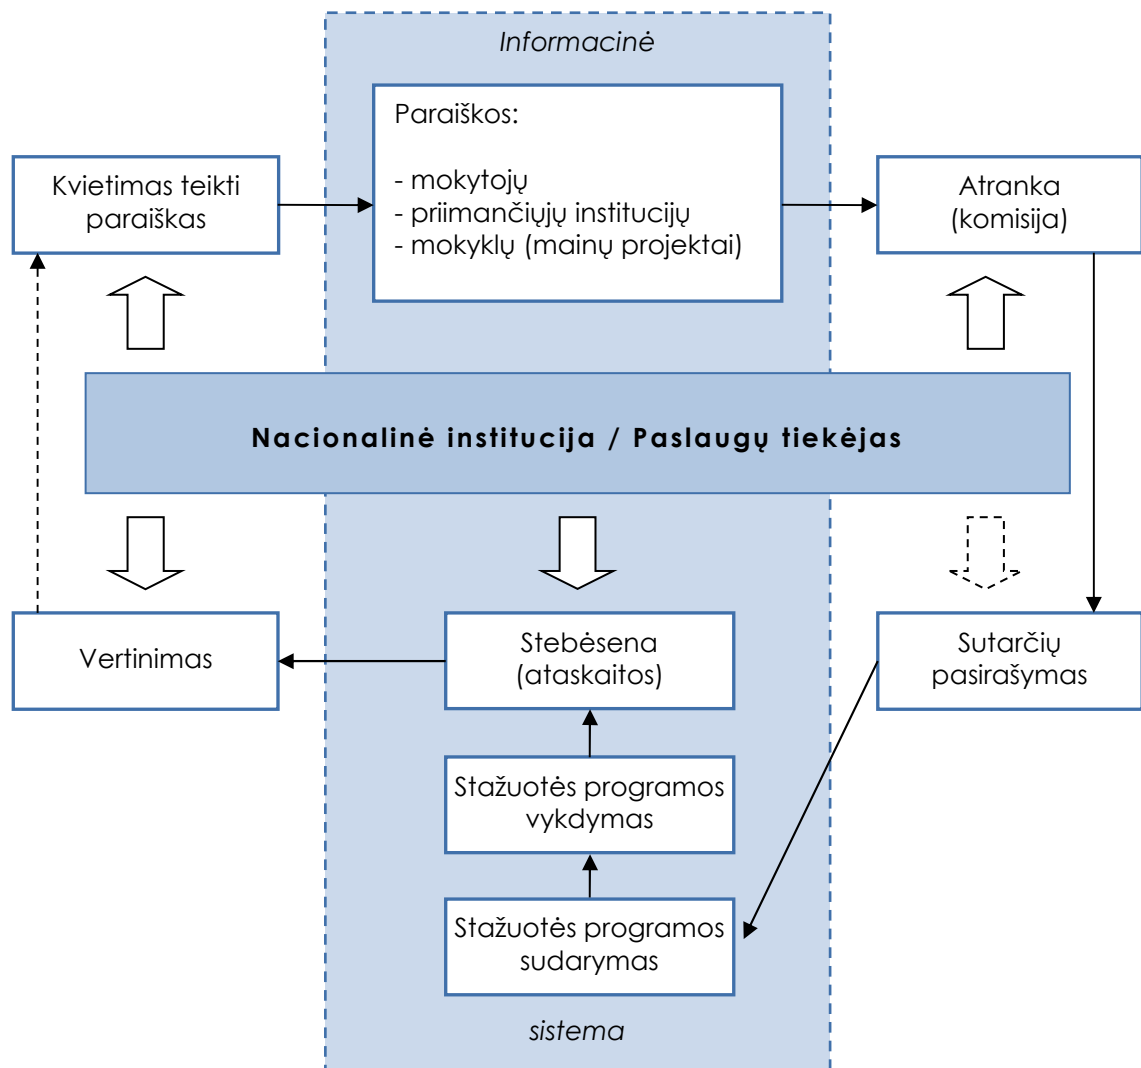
Informacinė

Paraiškos:

- mokytojų
- priimančiųjų institucijų
- mokyklų (mainų projektai)

Kvietimas teikti paraiškas

Atranka (komisija)

Nacionalinė institucija / Paslaugų tiekėjas

Vertinimas

Stebėsena (ataskaitos)

Sutarčių pasirašymas

Stažuotės programos vykdymas

Stažuotės programos sudarymas

sistema